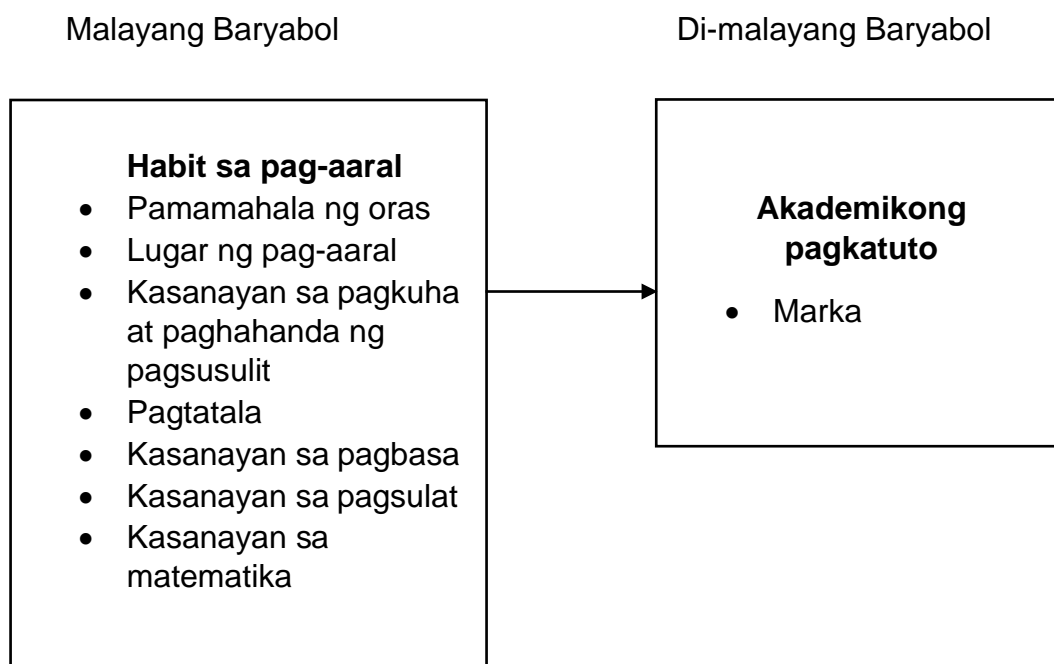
Malayang Baryabol

Di-malayang Baryabol

**Habit sa pag-aaral**
- Pamamahala ng oras
- Lugar ng pag-aaral
- Kasanayan sa pagkuha at paghahanda ng pagsusulit
- Pagtatala
- Kasanayan sa pagbasa
- Kasanayan sa pagsulat
- Kasanayan sa matematika

**Akademikong pagkatuto**
- Marka